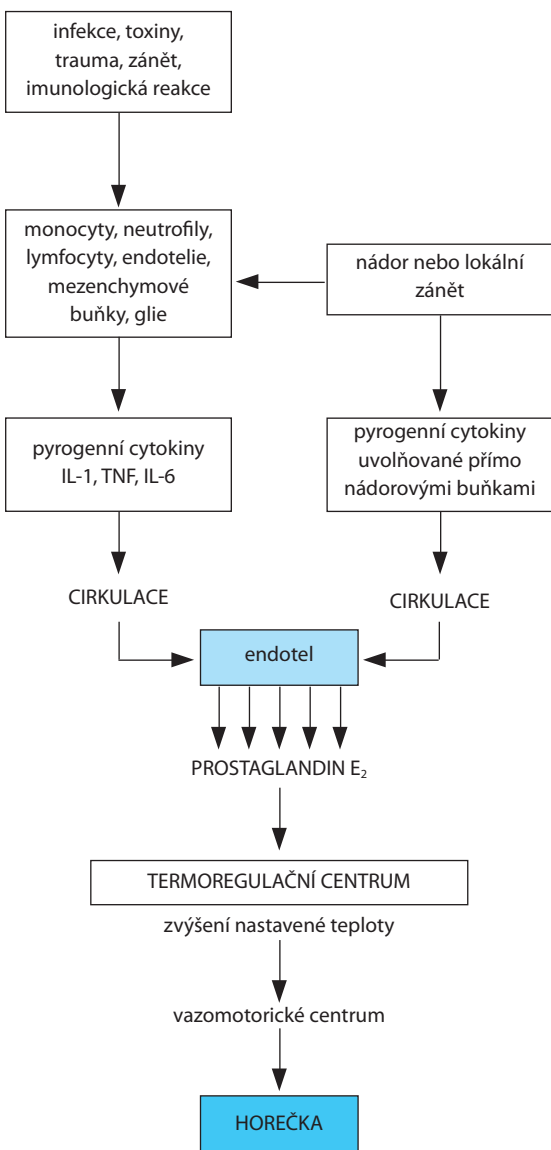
infekce, toxiny, trauma, zánět, imunologická reakce

monocyty, neutrofily, lymfocyty, endotelie, mezenchymové buňky, glie

nádor nebo lokální zánět

pyrogenní cytokiny IL-1, TNF, IL-6

pyrogenní cytokiny uvolňované přímo nádorovými buňkami

CIRKULACE

CIRKULACE

endotel

PROSTAGLANDIN $E_2$

TERMOREGULAČNÍ CENTRUM

zvýšení nastavené teploty

vazomotorické centrum

HOREČKA